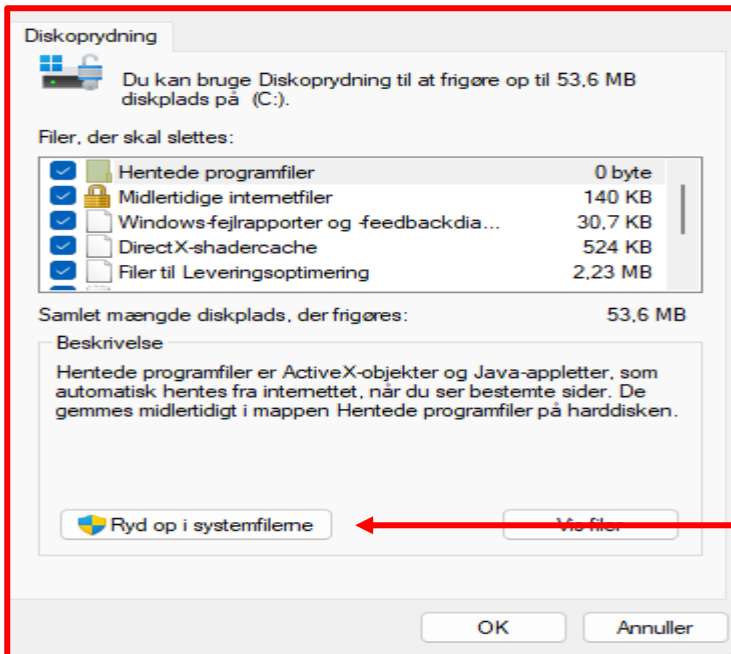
Diskoprydning

Du kan bruge Diskoprydning til at frigøre op til 53,6 MB diskplads på (C:).

Filer, der skal slettes:

| | |
|---|---|
| Hentede programfiler | 0 byte |
| Midlertidige internetfiler | 140 KB |
| Windows-fejlrapporter og -feedbackdia... | 30,7 KB |
| DirectX-shadercache | 524 KB |
| Filer til Leveringsoptimering | 2,23 MB |

Samlet mængde diskplads, der frigøres: 53,6 MB

Beskrivelse

Hentede programfiler er ActiveX-objekter og Java-appletter, som automatisk hentes fra internettet, når du ser bestemte sider. De gemmes midlertidigt i mappen Hentede programfiler på harddisken.

Ryd op i systemfilerne

Vis filer

OK

Annuller